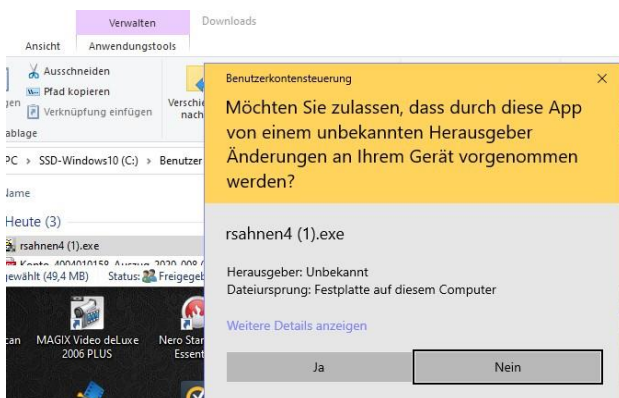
Verwalten
Downloads
Ansicht
Anwendungstools
Ausschneiden
Pfad kopieren
gen
Verknüpfung einfügen
Verschie
nach
ablage
PC > SSD-Windows10 (C:) > Benutzer
lame
Heute (3)
rsahnen4 (1).exe
Konto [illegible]
ewählt (49,4 MB)
Status: Freigege
can
MAGIX Video deLuxe 2006 PLUS
Nero Star Essent

Benutzerkontensteuerung
×
Möchten Sie zulassen, dass durch diese App von einem unbekannten Herausgeber Änderungen an Ihrem Gerät vorgenommen werden?

rsahnen4 (1).exe

Herausgeber: Unbekannt
Dateiursprung: Festplatte auf diesem Computer

Weitere Details anzeigen

Ja
Nein